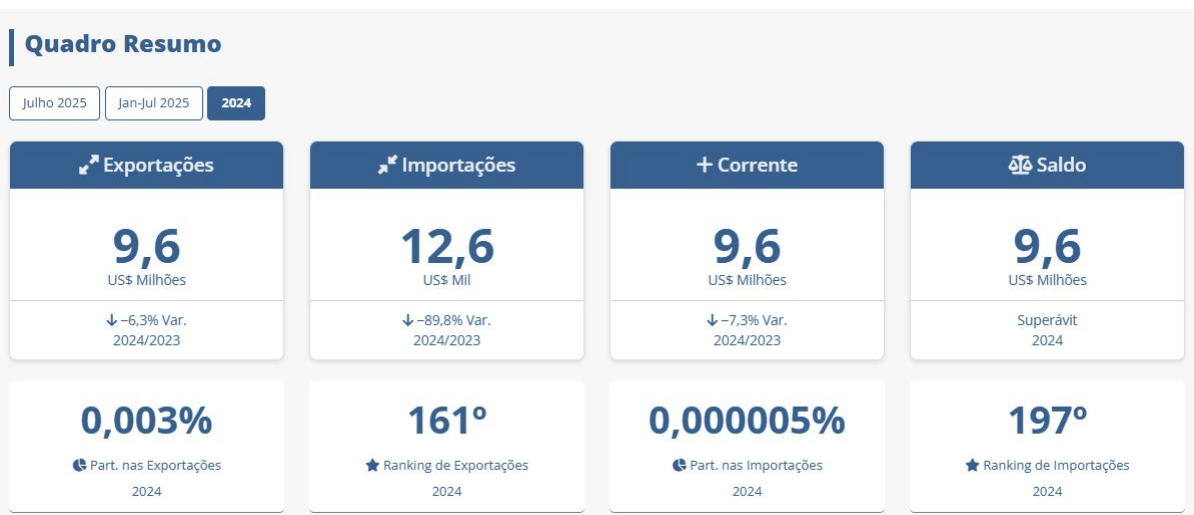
Quadro Resumo

Julho 2025
Jan-Jul 2025
2024

Exportações
9,6
US$ Milhões
↓ −6,3% Var. 2024/2023

Importações
12,6
US$ Mil
↓ −89,8% Var. 2024/2023

+ Corrente
9,6
US$ Milhões
↓ −7,3% Var. 2024/2023

Saldo
9,6
US$ Milhões
Superávit 2024

0,003%
Part. nas Exportações
2024

161º
Ranking de Exportações
2024

0,000005%
Part. nas Importações
2024

197º
Ranking de Importações
2024